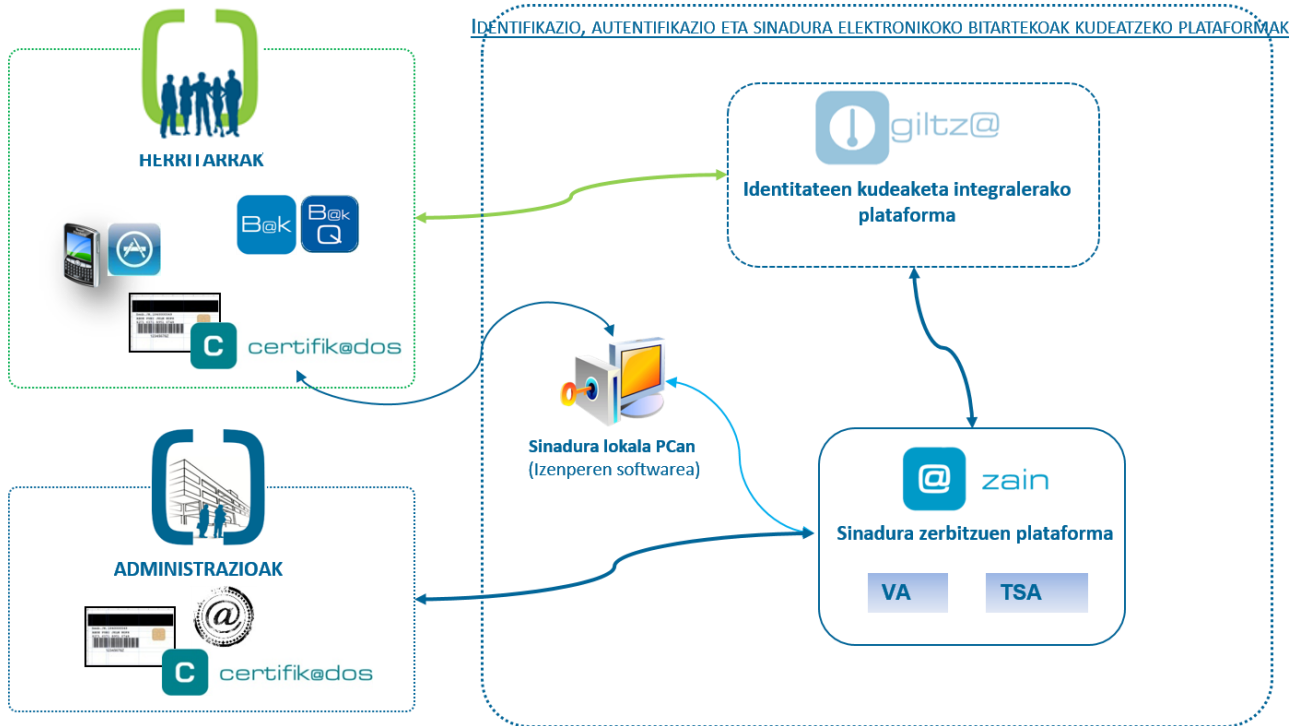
HERRITARRAK

B@k

B@k Q

C certifik@dos

ADMINISTRAZIOAK

@

C certifik@dos

IDENTIFIKAZIO, AUTENTIFIKAZIO ETA SINADURA ELEKTRONIKOKO BITARTEKOAK KUDEATZEKO PLATAFORMAK

giltz@

Identitateen kudeaketa integralerako plataforma

Sinadura lokala PCan
(Izenperen softwarea)

@ zain

Sinadura zerbitzuen plataforma

VA

TSA